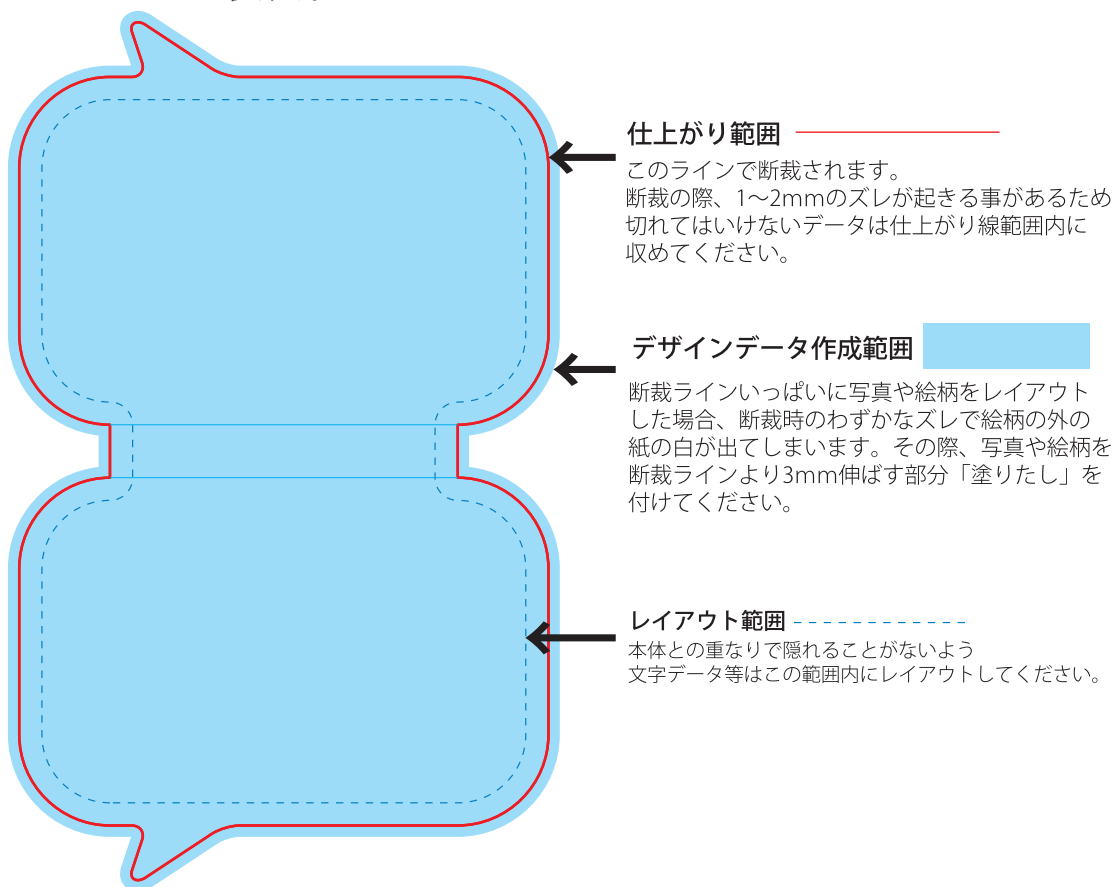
仕上がり範囲

このラインで断裁されます。
断裁の際、1〜2mmのズレが起きる事があるため
切れてはいけないデータは仕上がり線範囲内に
収めてください。

デザインデータ作成範囲

断裁ラインいっぱいに写真や絵柄をレイアウト
した場合、断裁時のわずかなズレで絵柄の外の
紙の白が出てしまいます。その際、写真や絵柄を
断裁ラインより3mm伸ばす部分「塗りたし」を
付けてください。

レイアウト範囲

本体との重なりで隠れることがないよう
文字データ等はこの範囲内にレイアウトしてください。